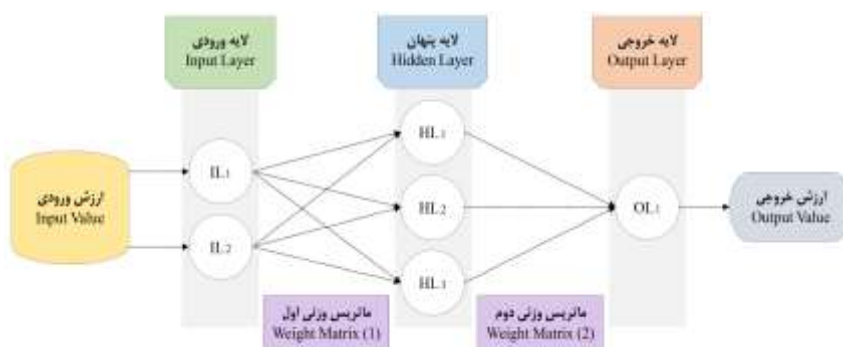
لایه ورودی
Input Layer

لایه پنهان
Hidden Layer

لایه خروجی
Output Layer

ارزش ورودی
Input Value

$IL_1$

$IL_2$

$HL_1$

$HL_2$

$HL_3$

$OL_1$

ارزش خروجی
Output Value

ماتریس وزنی اول
Weight Matrix (1)

ماتریس وزنی دوم
Weight Matrix (2)